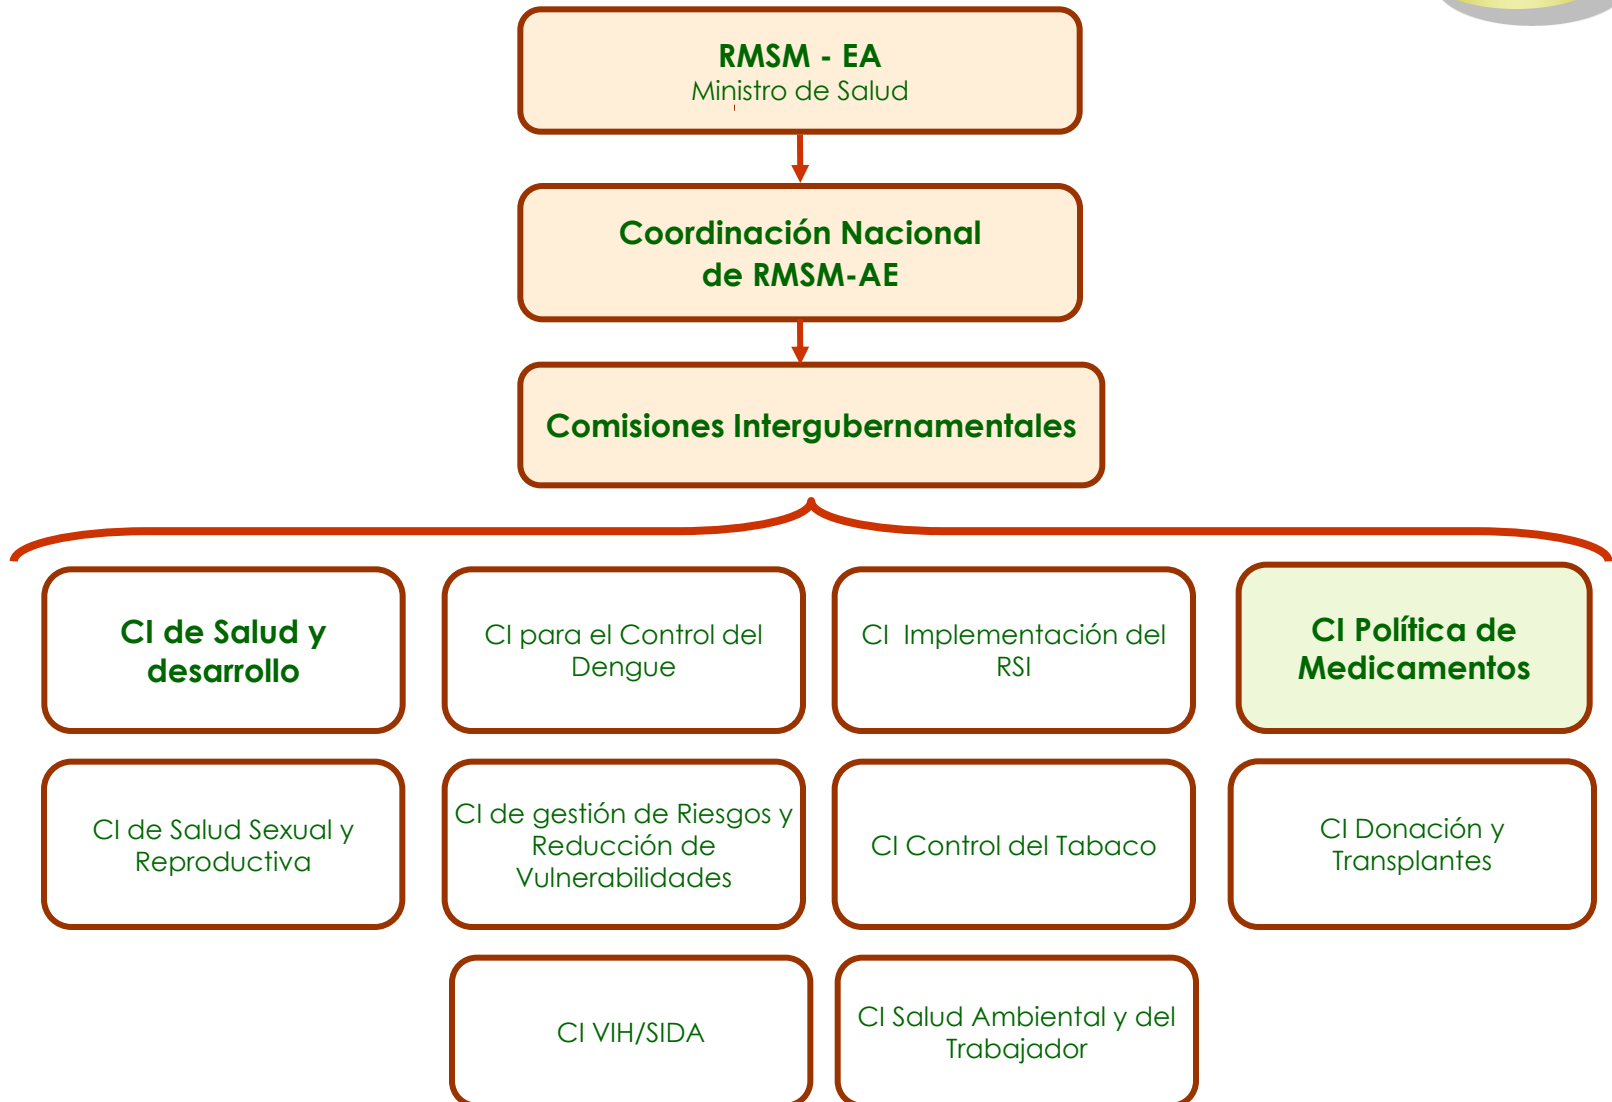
RMSM - EA
Ministro de Salud

Coordinación Nacional de RMSM-AE

Comisiones Intergubernamentales

CI de Salud y desarrollo

CI para el Control del Dengue

CI Implementación del RSI

CI Política de Medicamentos

CI de Salud Sexual y Reproductiva

CI de gestión de Riesgos y Reducción de Vulnerabilidades

CI Control del Tabaco

CI Donación y Transplantes

CI VIH/SIDA

CI Salud Ambiental y del Trabajador